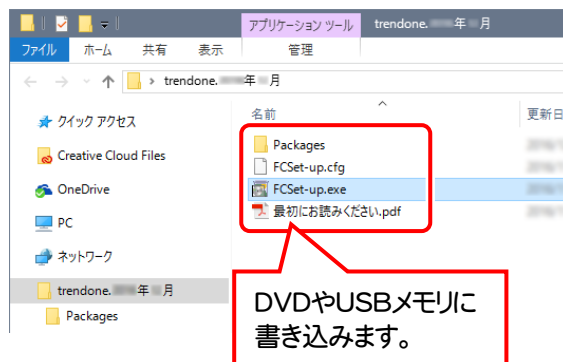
アプリケーション ツール
trendone.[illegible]年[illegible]月
ファイル ホーム 共有 表示 管理
trendone.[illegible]年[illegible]月
名前
更新日
クイック アクセス
Creative Cloud Files
OneDrive
PC
ネットワーク
trendone.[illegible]年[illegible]月
Packages
Packages
FCSet-up.cfg
FCSet-up.exe
最初にお読みください.pdf
DVDやUSBメモリに書き込みます。